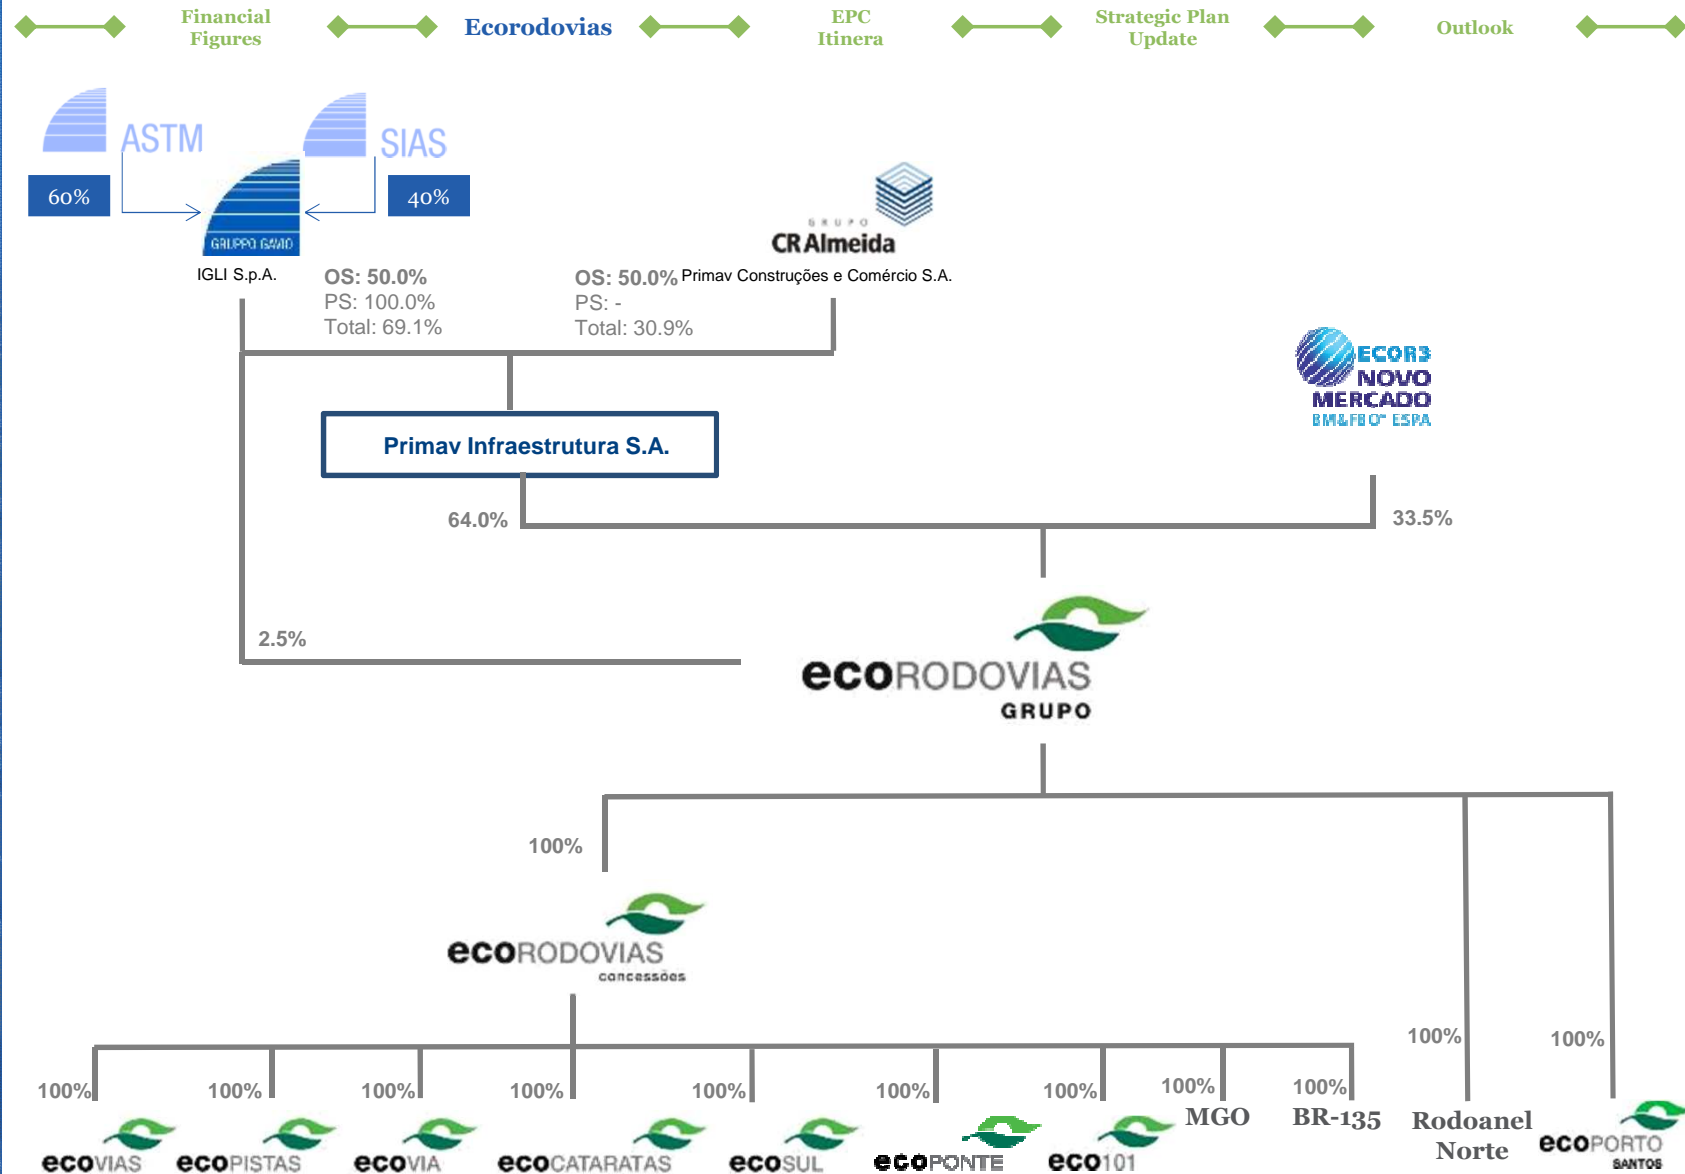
Financial Figures

Ecorodovias

EPC Itinera

Strategic Plan Update

Outlook

ASTM

SIAS

60%

40%

GRUPPO GAVIO

IGLI S.p.A.

OS: 50.0%
PS: 100.0%
Total: 69.1%

GRUPO CR Almeida

OS: 50.0% Primav Construções e Comércio S.A.
PS: -
Total: 30.9%

ECOR3 NOVO MERCADO BM&FBOVESPA

Primav Infraestrutura S.A.

64.0%

33.5%

2.5%

ecoRODOVIAS GRUPO

100%

ecoRODOVIAS concessões

100%

100%

100%
ecoVIAS

100%
ecoPISTAS

100%
ecoVIA

100%
ecoCATARATAS

100%
ecoSUL

100%
ecoPONTE

100%
eco101

100%
MGO

100%
BR-135

Rodoanel Norte

ecoPORTO SANTOS